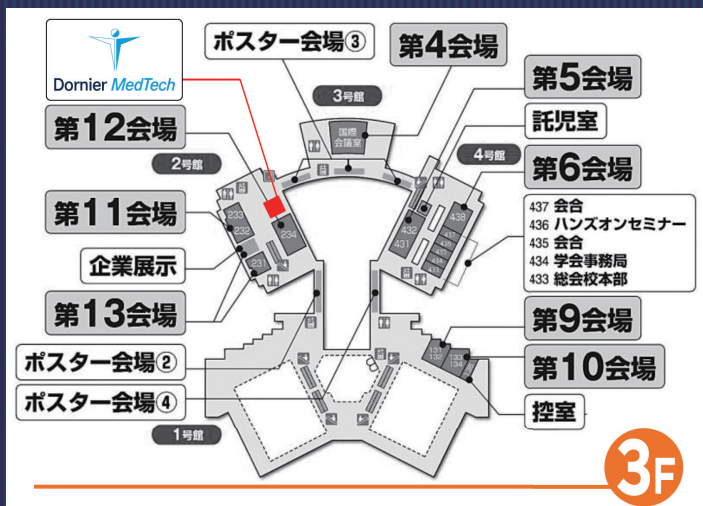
Dornier MedTech

ポスター会場③

第4会場

3号館

国際会議室

第5会場

第12会場

託児室

2号館

4号館

第6会場

233

232

234

432

431

438

437 会合
436 ハンズオンセミナー
435 会合
434 学会事務局
433 総会校本部

第11会場

企業展示

231

第13会場

第9会場

131

132

133

134

ポスター会場②

第10会場

ポスター会場④

控室

1号館

3F